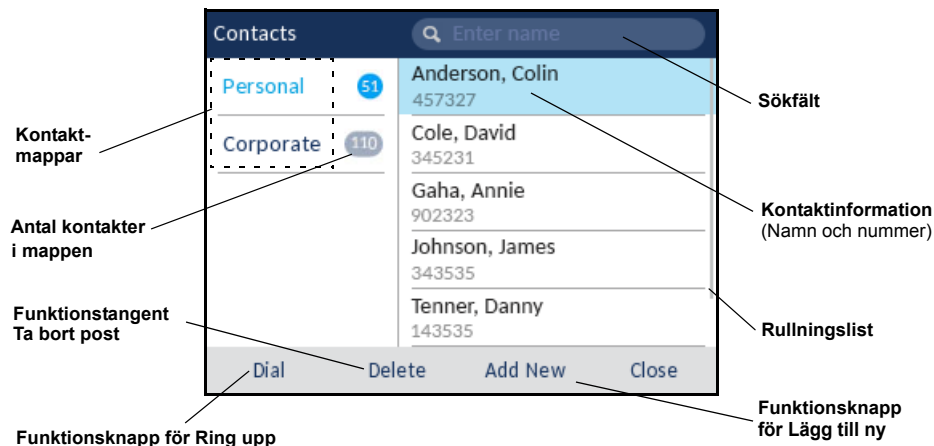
Contacts

Enter name

Personal 51

Corporate 110

Anderson, Colin
457327

Cole, David
345231

Gaha, Annie
902323

Johnson, James
343535

Tenner, Danny
143535

Dial

Delete

Add New

Close

Sökfält

Kontaktmappar

Kontaktinformation
(Namn och nummer)

Antal kontakter i mappen

Funktionstangent
Ta bort post

Rullningslist

Funktionsknapp
för Lägg till ny

Funktionsknapp för Ring upp